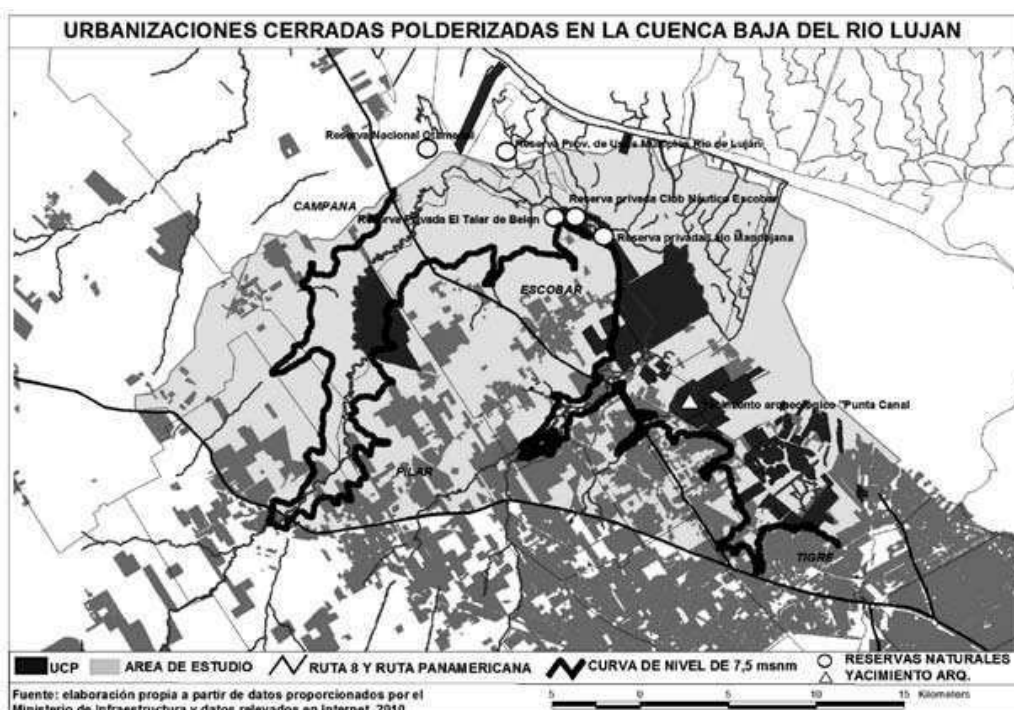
URBANIZACIONES CERRADAS POLDERIZADAS EN LA CUENCA BAJA DEL RIO LUJAN

Reserva Nacional Otamendi

Reserva Prov. de Uso Múltiple Río de Luján

CAMPANA

Reserva privada Club Náutico Escobar

Reserva privada El Talar de Belén

Reserva privada Río Mandiojana

ESCOBAR

Yacimiento arqueológico "Punta Canal"

PILAR

TIGRE

UCP AREA DE ESTUDIO RUTA 8 Y RUTA PANAMERICANA CURVA DE NIVEL DE 7,5 msnm RESERVAS NATURALES YACIMIENTO ARQ.

Fuente: elaboración propia a partir de datos proporcionados por el Ministerio de Infraestructura y datos relevados en internet, 2010.

5 0 5 10 15 Kilometers